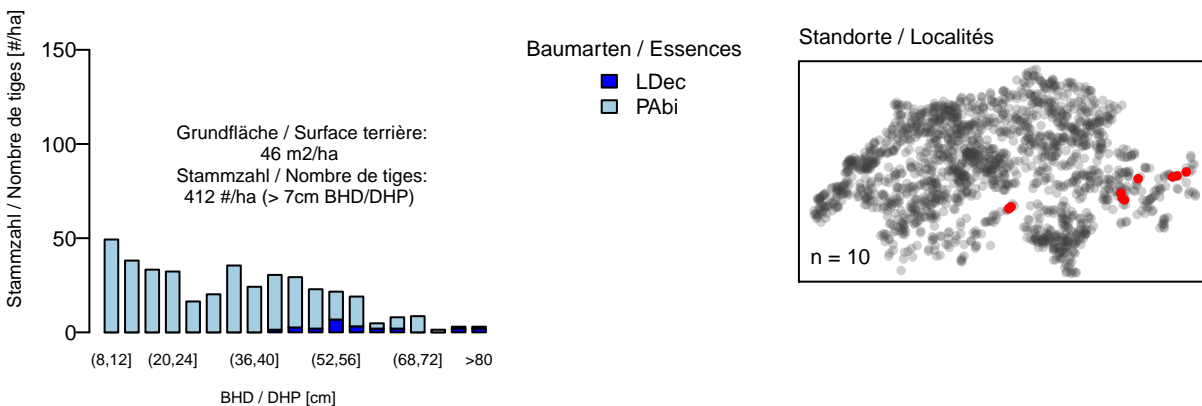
Stammzahl / Nombre de tiges [#/ha]

150
100
50
0

Grundfläche / Surface terrière:
46 m2/ha
Stammzahl / Nombre de tiges:
412 #/ha (> 7cm BHD/DHP)

(8,12] (20,24] (36,40] (52,56] (68,72] >80

BHD / DHP [cm]

Baumarten / Essences
LDec
PAbi

Standorte / Localités

n = 10